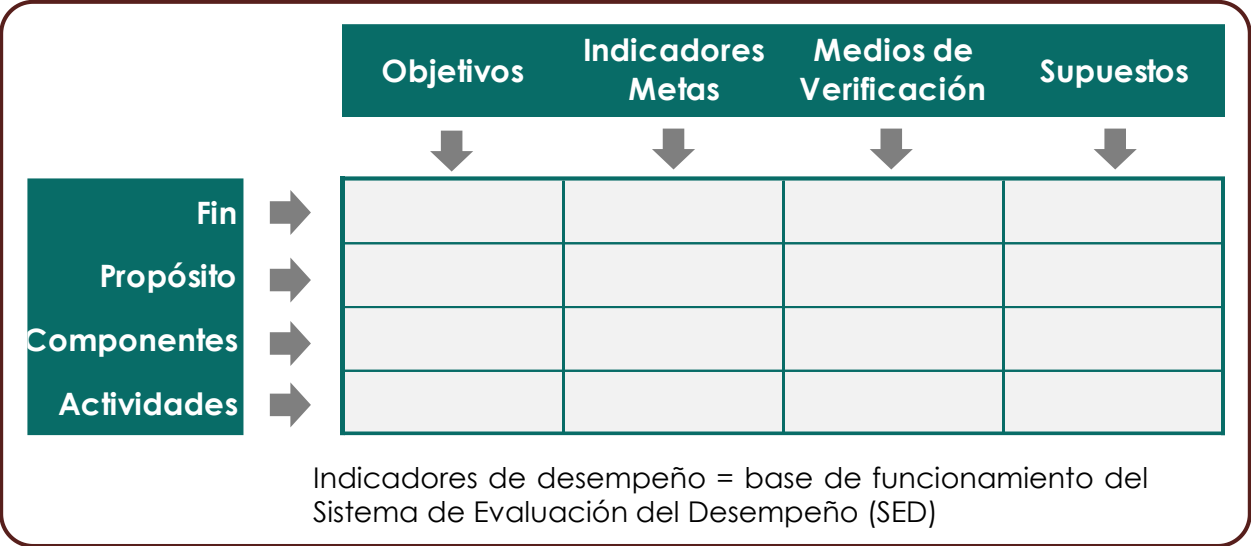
| | Objetivos | Indicadores Metas | Medios de Verificación | Supuestos |
|---|---|---|---|---|
| Fin | | | | |
| Propósito | | | | |
| Componentes | | | | |
| Actividades | | | | |

Indicadores de desempeño = base de funcionamiento del Sistema de Evaluación del Desempeño (SED)